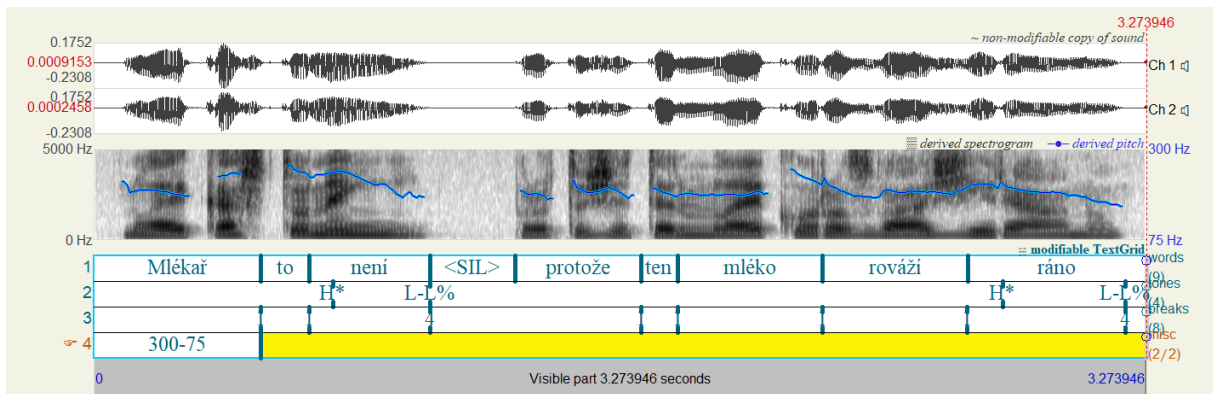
3.273946

0.1752
0.0009153
-0.2308

~ non-modifiable copy of sound

Ch 1

0.002458
-0.2308

Ch 2

5000 Hz
0 Hz

derived spectrogram
derived pitch
300 Hz
75 Hz

modifiable TextGrid

| 1 | Mlékař | to | není | <SIL> | protože | ten | mléko | rováží | ráno |
|---|---|---|---|---|---|---|---|---|---|

words (9)

2 H* L-L% H* L-L%

tones (4)

3 4 4

breaks (8)

4 300-75

misc (2/2)

0
Visible part 3.273946 seconds
3.273946